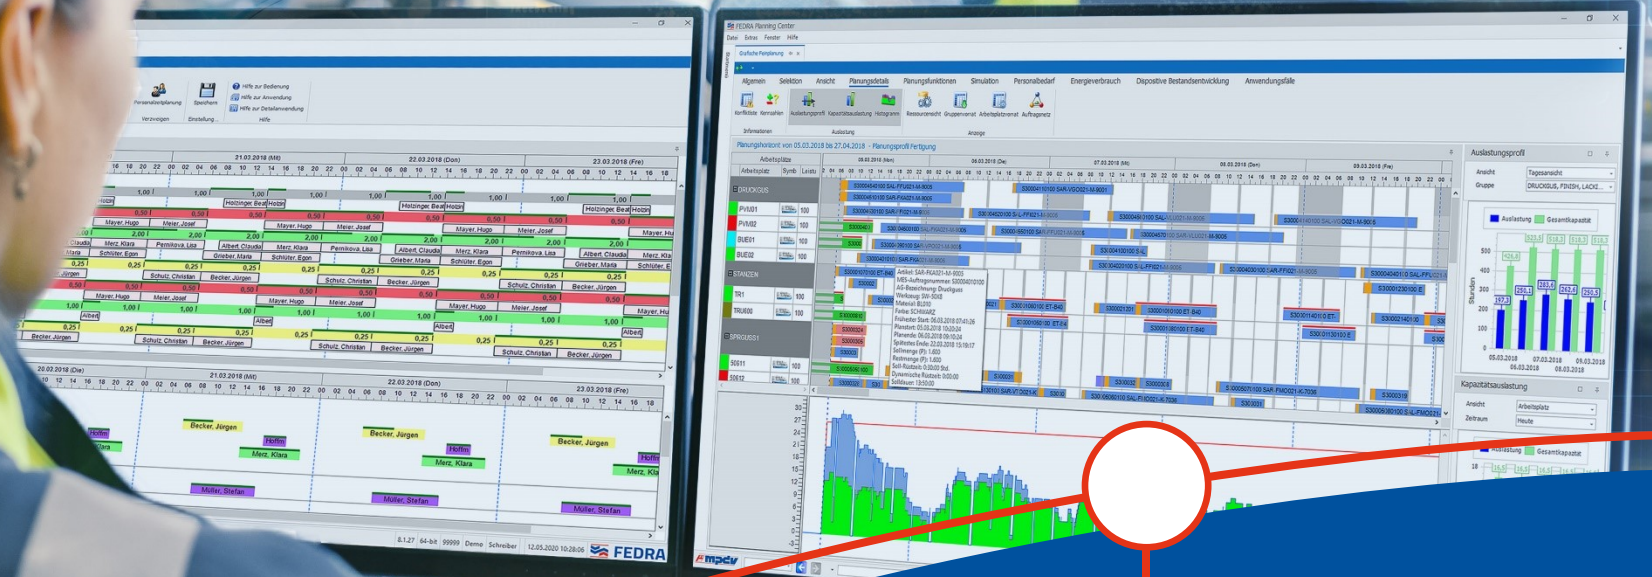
FEDRA Planning Center

Datei Extras Fenster Hilfe

Grafische Feinplanung

Allgemein Selektion Ansicht Planungsdetails Planungsfunktionen Simulation Personalbedarf Energieverbrauch Dispositive Bestandsentwicklung Anwendungsfälle

Konflikt Kennzahlen Auslastungsprofil Kapazitätsauslastung Histogramm Ressourcenzeit Gruppenvorrat Arbeitsplatzvorrat Auftragsnetz

Informationen Auslastung Anzeige

Planungshorizont von 05.03.2018 bis 27.04.2018 - Planungsprofil Fertigung

Arbeitsplätze

Arbeitsplatz Symb Leistu

DRUCKGUS

PVM01 100

PVM02 100

BUE01 100

BUE02 100

STANZEN

TR1 100

TRU500 100

SPRGUSS1

50611 100

50612 100

Auslastungsprofil

Ansicht Tagesansicht

Gruppe DRUCKGUS, FINISH, LACKI...

Auslastung Gesamtkapazität

Stunden

05.03.2018 07.03.2018 09.03.2018

Kapazitätsauslastung

Ansicht Arbeitsplatz

Zeitraum Heute

Personaleinsatzplanung Speichern Hilfe zur Bedienung Hilfe zur Anwendung Hilfe zur Detailanwendung

Verzeichnen Einstellung Hilfe

21.03.2018 (Mit) 22.03.2018 (Don) 23.03.2018 (Fre)

Holzinger, Beat Holzin

Mayer, Hugo Meier, Josef

Merz, Klara Pemikova, Lisa Albert, Claudia

Grieber, Maria Schlüter, Egon

Schulz, Christian Becker, Jürgen

20.03.2018 (Die) 21.03.2018 (Mit) 22.03.2018 (Don) 23.03.2018 (Fre)

Becker, Jürgen

Hoffm

Merz, Klara

Müller, Stefan

8.1.27 64-bit 99999 Demo Schreiber 12.05.2020 10:28:06

FEDRA

mpdv